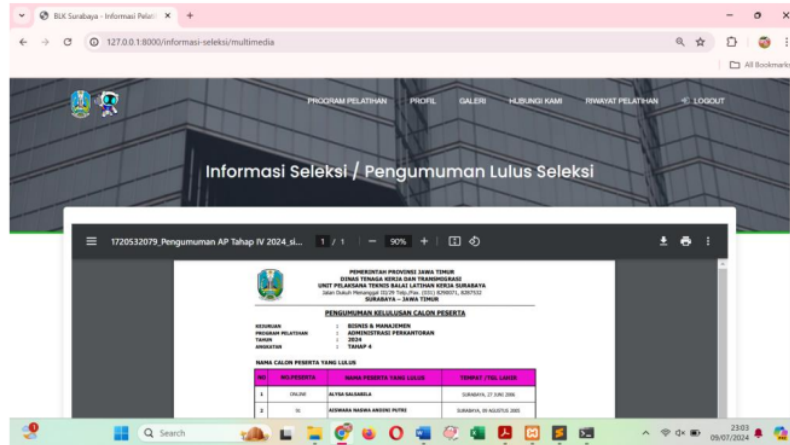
BLK Surabaya - Informasi Pelati ×
127.0.0.1:8000/informasi-seleksi/multimedia
All Bookmarks

PROGRAM PELATIHAN PROFIL GALERI HUBUNGI KAMI RIWAYAT PELATIHAN LOGOUT

Informasi Seleksi / Pengumuman Lulus Seleksi

1720532079_Pengumuman AP Tahap IV 2024_si... 1 / 1 — 90% +

PEMERINTAH PROVINSI JAWA TIMUR
DINAS TENAGA KERJA DAN TRANSMIGRASI
UNIT PELAKSANA TEKNIS BALAI LATIHAN KERJA SURABAYA
Jalan Dukuh Menanggal III/29 Telp./Fax. (031) 8290071, 8287532
SURABAYA – JAWA TIMUR

PENGUMUMAN KELULUSAN CALON PESERTA

KEJURUAN : BISNIS & MANAJEMEN
PROGRAM PELATIHAN : ADMINISTRASI PERKANTORAN
TAHUN : 2024
ANGKATAN : TAHAP 4

NAMA CALON PESERTA YANG LULUS

| NO | NO.PESERTA | NAMA PESERTA YANG LULUS | TEMPAT /TGL LAHIR |
|---|---|---|---|
| 1 | ONLINE | ALYSA SALSABILA | SURABAYA, 27 JUNI 2006 |
| 2 | 31 | AZZAHARA NADIRA ANDINI PUTRI | SURABAYA, 05 AGUSTUS 2005 |

Search
23:03
09/07/2024